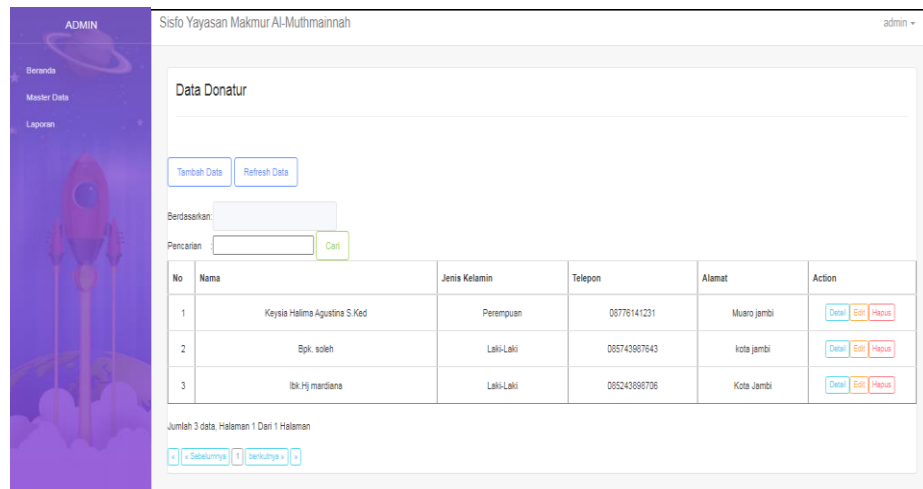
ADMIN

Beranda
Master Data
Laporan

Sisfo Yayasan Makmur Al-Muthmainnah

admin

Data Donatur

Tambah Data
Refresh Data

Berdasarkan:
Pencarian :
Cari

| No | Nama | Jenis Kelamin | Telepon | Alamat | Action |
|---|---|---|---|---|---|
| 1 | Keysia Halima Agustina S.Ked | Perempuan | 08776141231 | Muaro jambi | Detail Edit Hapus |
| 2 | Bpk. soleh | Laki-Laki | 085743987643 | kota jambi | Detail Edit Hapus |
| 3 | Ibk.Hj mardiana | Laki-Laki | 085243898706 | Kota Jambi | Detail Edit Hapus |

Jumlah 3 data, Halaman 1 Dari 1 Halaman

« « Sebelumnya 1 berikutnya » »